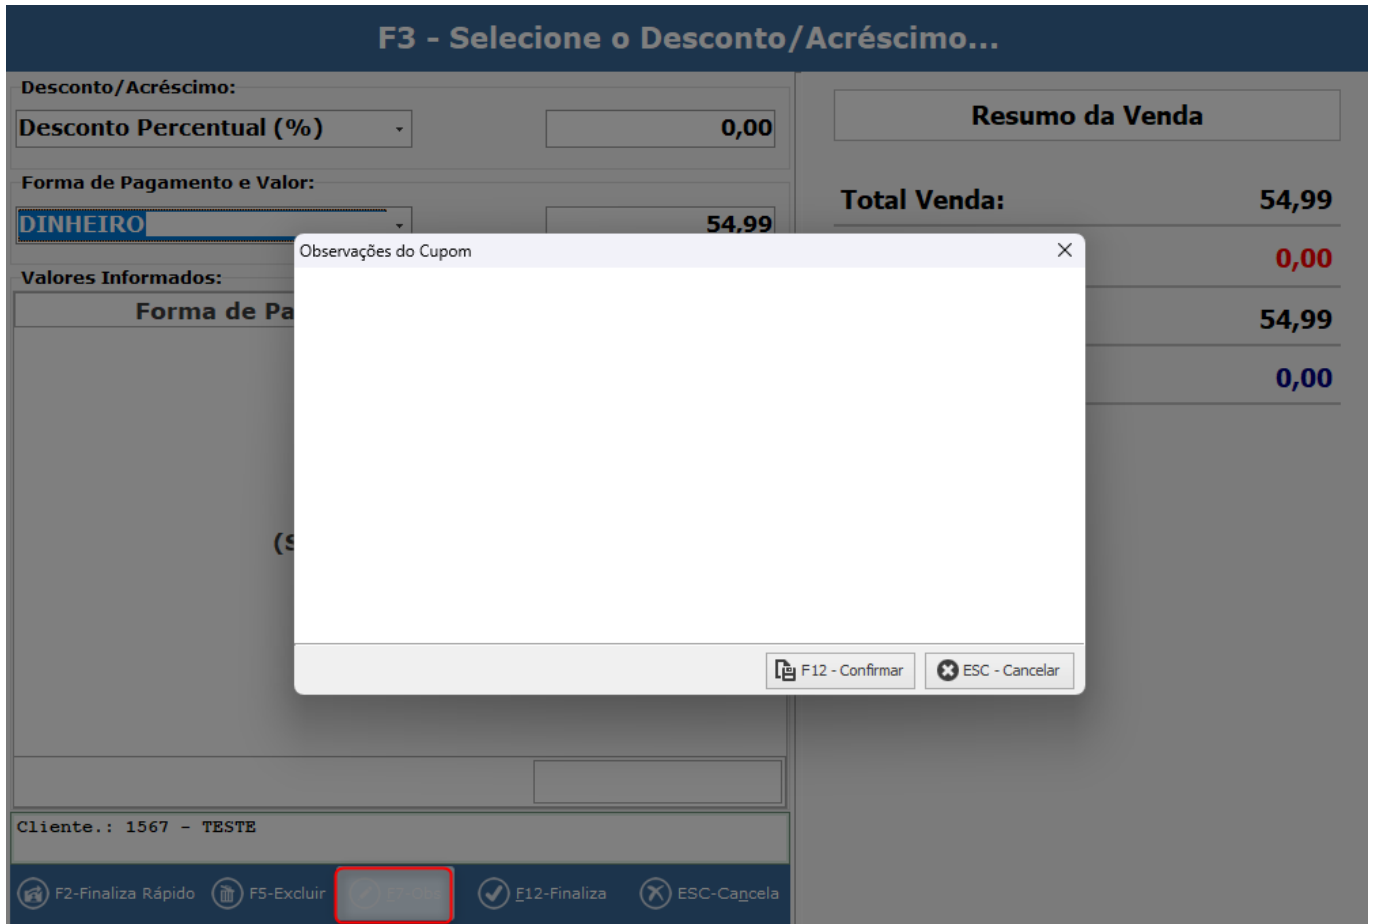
F3 - Selecione o Desconto/Acréscimo...

Desconto/Acréscimo:

Desconto Percentual (%)

0,00

Forma de Pagamento e Valor:

DINHEIRO

54,99

Valores Informados:

Forma de Pa

(S

Resumo da Venda

Total Venda: 54,99

0,00

54,99

0,00

Observações do Cupom

F12 - Confirmar

ESC - Cancelar

Cliente.: 1567 - TESTE

F2-Finaliza Rápido

F5-Excluir

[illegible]

F12-Finaliza

ESC-Cancela